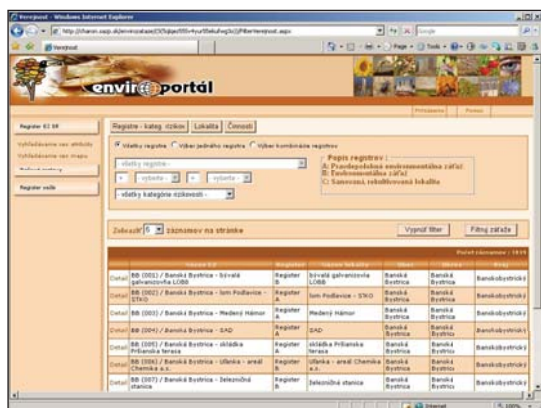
Verejnost - Windows Internet Explorer

http://charon.sazp.sk/envirozataze/

Verejnost

envir portál

Register EZ SR

Vyhľadávanie nas atribúty

Vyhľadávanie nas mapu

Register osôb

Registre - kateg. rizikov | Lokalita | Činnosti

Všetky registre  Výber jedného registra  Výber kombinácie registrov

- všetky registre -

Popis registrov :
A: Pravdepodobná environmentálna záťaž
B: Environmentálna záťaž
C: Sanovaná, rekultivovaná lokalita

- vyberte -

- všetky kategórie rizikovosti -

Zobraziť 5 záznamov na stránke

Vypnúť filter

Filtruj záťaže

| | | Register | | | | Kraj |
|---|---|---|---|---|---|---|
| Detail | BB (001) / Banská Bystrica - bývalá galvanizovňa LOBB | Register A | bývalá galvanizovňa LOBB | Banská Bystrica | Banská Bystrica | Banskobystrický |
| Detail | BB (002) / Banská Bystrica - Ism Podlavice - STKO | Register A | Ism Podlavice - STKO | Banská Bystrica | Banská Bystrica | Banskobystrický |
| Detail | BB (003) / Banská Bystrica - Medený Hámor | Register A | Medený Hámor | Banská Bystrica | Banská Bystrica | Banskobystrický |
| Detail | BB (004) / Banská Bystrica - ZAD | Register A | ZAD | Banská Bystrica | Banská Bystrica | Banskobystrický |
| Detail | BB (005) / Banská Bystrica - skládka Pršianska terasa | Register A | skládka Pršianska terasa | Banská Bystrica | Banská Bystrica | Banskobystrický |
| Detail | BB (006) / Banská Bystrica - Uľanka - areál Chemika a.s. | Register A | Uľanka - areál Chemika a.s. | Banská Bystrica | Banská Bystrica | Banskobystrický |
| Detail | BB (007) / Banská Bystrica - železničná stanica | Register B | železničná stanica | Banská Bystrica | Banská Bystrica | Banskobystrický |

Internet

100%